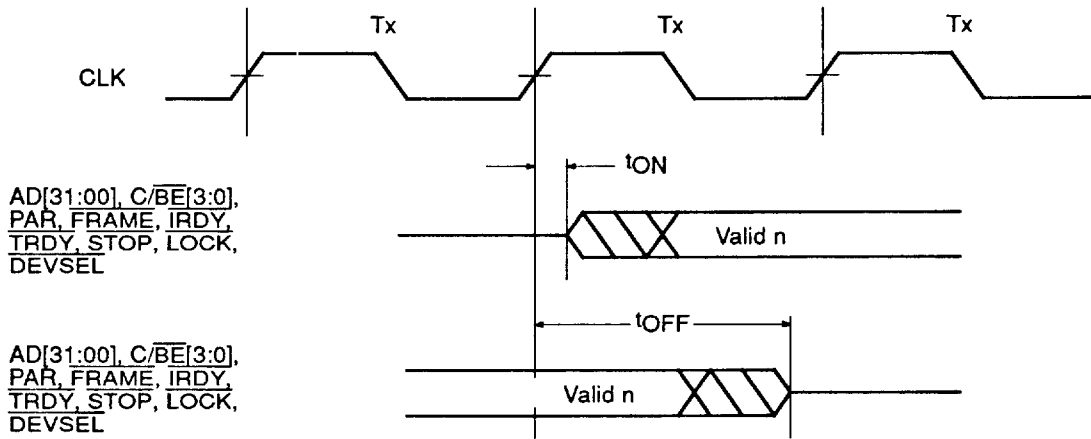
Tx
Tx
Tx
CLK

$t_{ON}$

AD[31:00], C/$\overline{BE}$[3:0], PAR, $\overline{FRAME}$, $\overline{IRDY}$, $\overline{TRDY}$, $\overline{STOP}$, $\overline{LOCK}$, $\overline{DEVSEL}$

Valid n

$t_{OFF}$

AD[31:00], C/$\overline{BE}$[3:0], PAR, $\overline{FRAME}$, $\overline{IRDY}$, $\overline{TRDY}$, $\overline{STOP}$, $\overline{LOCK}$, $\overline{DEVSEL}$

Valid n